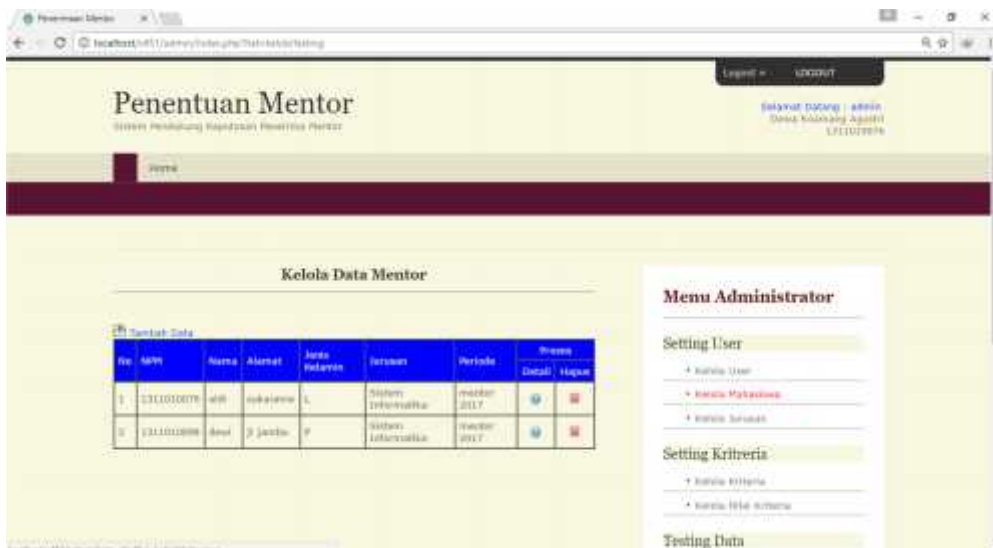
Penentuan Mentor

localhost/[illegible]

Logout ▾ LOGOUT

Penentuan Mentor
Sistem Pendukung Keputusan Penentuan Mentor

Selamat Datang : admin
Dewa Kusmang Agustri
1311010076

Home

Kelola Data Mentor

Tambah Data

| No | NPM | Nama | Alamat | Jenis Kelamin | Jurusan | Periode | Proses Detail | Proses Hapus |
|---|---|---|---|---|---|---|---|---|
| 1 | 1311010076 | aldi | sukarame | L | Sistem Informatika | mentor 2017 | | |
| 2 | 1311010098 | dewi | Jl jambu | P | Sistem Informatika | mentor 2017 | | |

Menu Administrator

Setting User
• Kelola User
• Kelola Mahasiswa
• Kelola Jurusan

Setting Kritreria
• Kelola Kriteria
• Kelola Nilai Kriteria

Testing Data